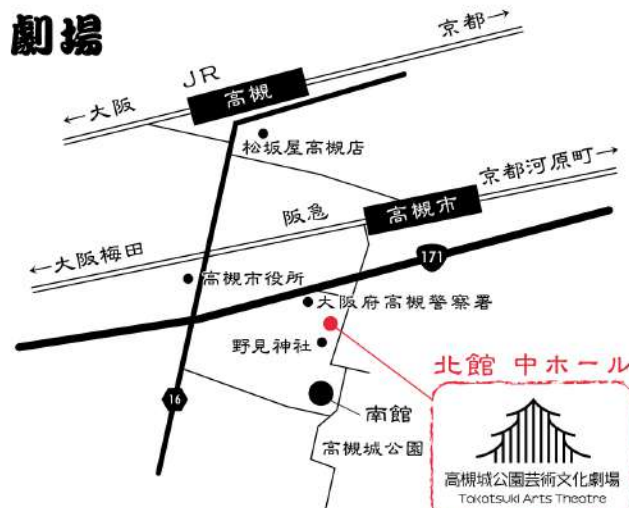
劇場

京都→

JR

高槻

←大阪

松坂屋高槻店

京都河原町→

阪急

高槻市

←大阪梅田

171

高槻市役所

大阪府高槻警察署

野見神社

北館 中ホール

16

南館

高槻城公園

高槻城公園芸術文化劇場
Takatsuki Arts Theatre